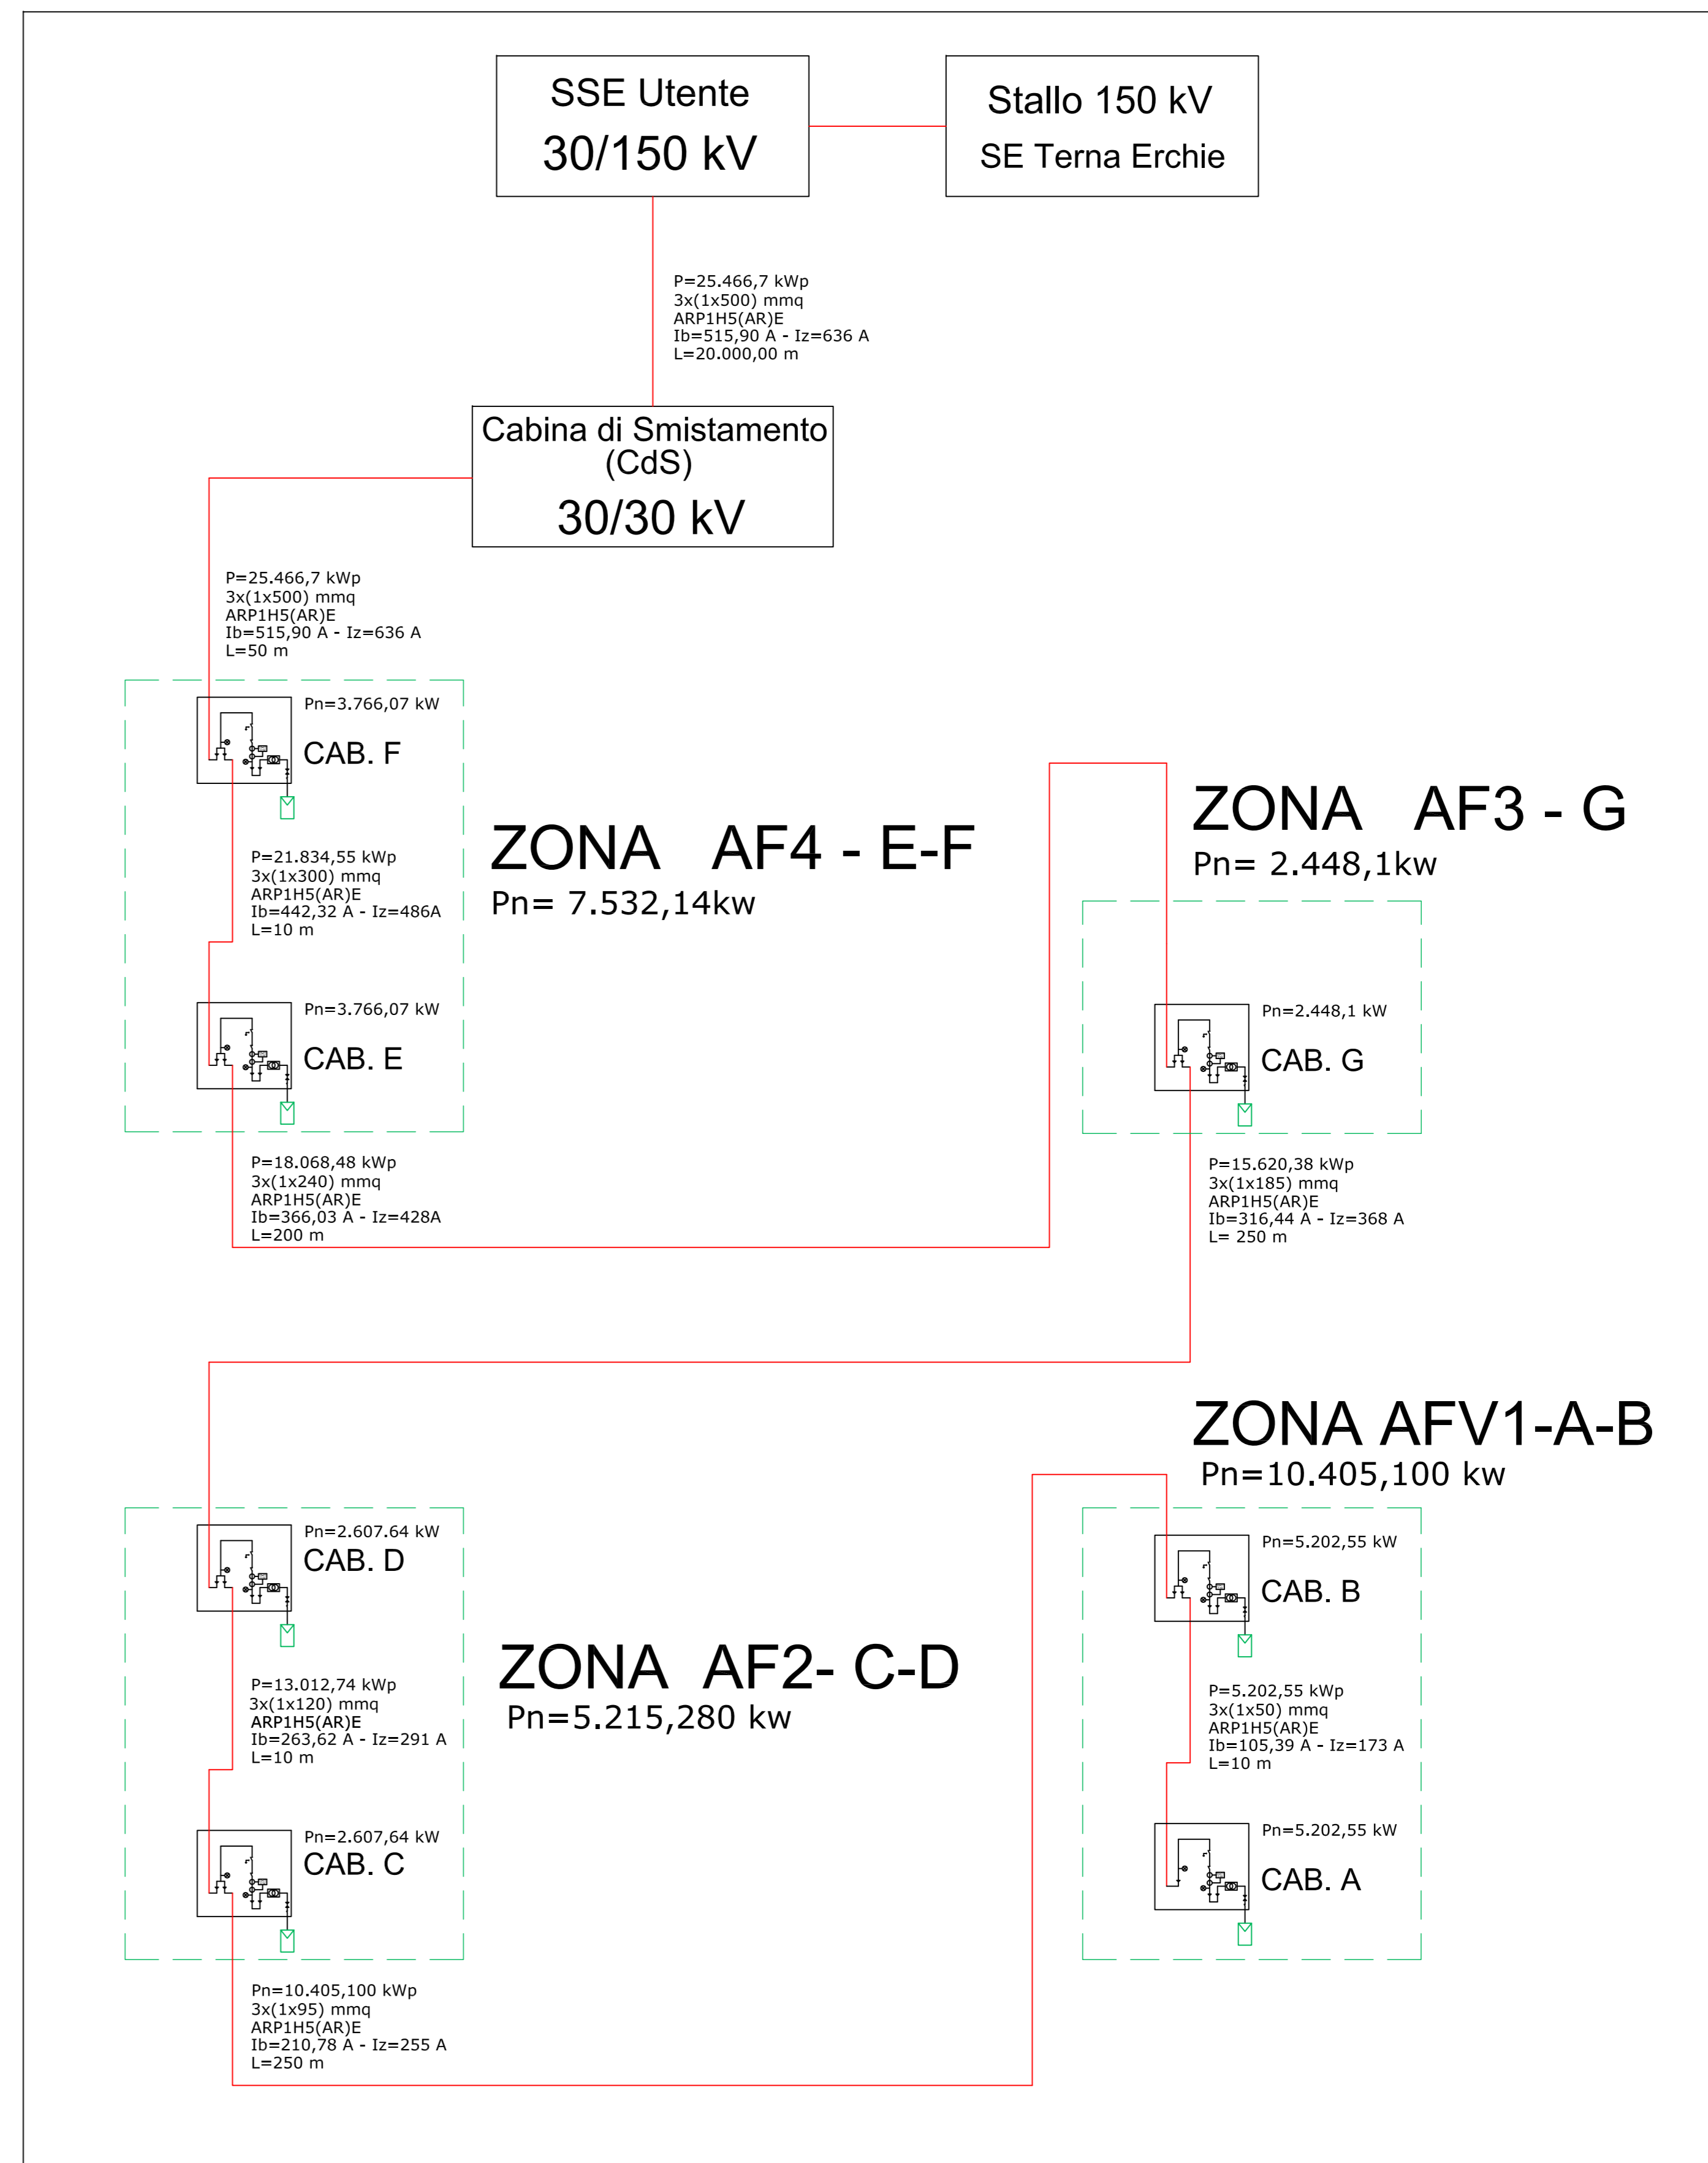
SSE Utente
30/150 kV

Stallo 150 kV
SE Terna Erchie

P=25.466,7 kWp
3x(1x500) mmq
ARP1H5(AR)E
Ib=515,90 A - Iz=636 A
L=20.000,00 m

Cabina di Smistamento
(CdS)
30/30 kV

P=25.466,7 kWp
3x(1x500) mmq
ARP1H5(AR)E
Ib=515,90 A - Iz=636 A
L=50 m

Pn=3.766,07 kW
CAB. F

ZONA AF4 - E-F
Pn= 7.532,14kw

ZONA AF3 - G
Pn= 2.448,1kw

P=21.834,55 kWp
3x(1x300) mmq
ARP1H5(AR)E
Ib=442,32 A - Iz=486A
L=10 m

Pn=3.766,07 kW
CAB. E

Pn=2.448,1 kW
CAB. G

P=18.068,48 kWp
3x(1x240) mmq
ARP1H5(AR)E
Ib=366,03 A - Iz=428A
L=200 m

P=15.620,38 kWp
3x(1x185) mmq
ARP1H5(AR)E
Ib=316,44 A - Iz=368 A
L= 250 m

ZONA AFV1-A-B
Pn=10.405,100 kw

Pn=2.607.64 kW
CAB. D

Pn=5.202,55 kW
CAB. B

ZONA AF2- C-D
Pn=5.215,280 kw

P=13.012,74 kWp
3x(1x120) mmq
ARP1H5(AR)E
Ib=263,62 A - Iz=291 A
L=10 m

P=5.202,55 kWp
3x(1x50) mmq
ARP1H5(AR)E
Ib=105,39 A - Iz=173 A
L=10 m

Pn=2.607,64 kW
CAB. C

Pn=5.202,55 kW
CAB. A

Pn=10.405,100 kWp
3x(1x95) mmq
ARP1H5(AR)E
Ib=210,78 A - Iz=255 A
L=250 m